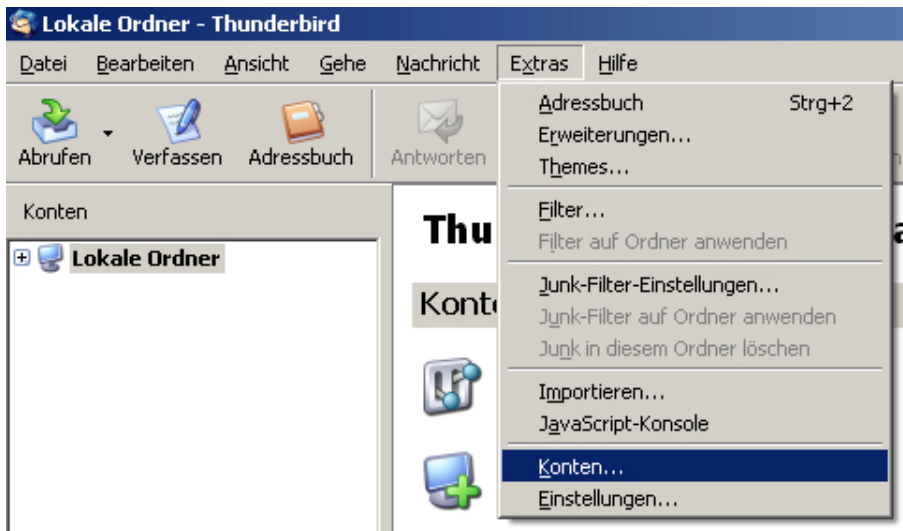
Lokale Ordner - Thunderbird

Datei Bearbeiten Ansicht Gehe Nachricht Extras Hilfe

Abrufen Verfassen Adressbuch Antworten

Konten

Lokale Ordner

Thu

Kont

Adressbuch Strg+2
Erweiterungen...
Themes...
Filter...
Filter auf Ordner anwenden
Junk-Filter-Einstellungen...
Junk-Filter auf Ordner anwenden
Junk in diesem Ordner löschen
Importieren...
JavaScript-Konsole
Konten...
Einstellungen...